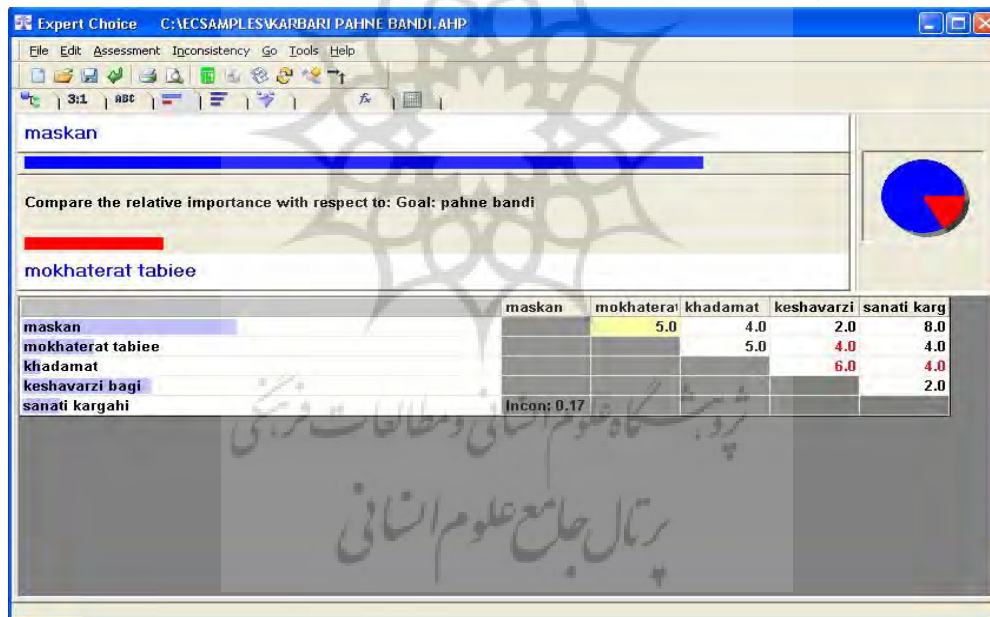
Expert Choice C:\ECSAMPLES\KARBARI PAHNE BANDI.AHP

File Edit Assessment Inconsistency Go Tools Help

3:1 ABC

maskan

Compare the relative importance with respect to: Goal: pahne bandi

mokhaterat tabiee

| | maskan | mokhaterat | khadamat | keshavarzi | sanati karg |
|---|---|---|---|---|---|
| maskan | | 5.0 | 4.0 | 2.0 | 8.0 |
| mokhaterat tabiee | | | 5.0 | 4.0 | 4.0 |
| khadamat | | | | 6.0 | 4.0 |
| keshavarzi bagi | | | | | 2.0 |
| sanati kargahi | Incon: 0.17 | | | | |

پژوهشگاه علوم انسانی و مطالعات فرهنگی
پرتال جامع علوم انسانی